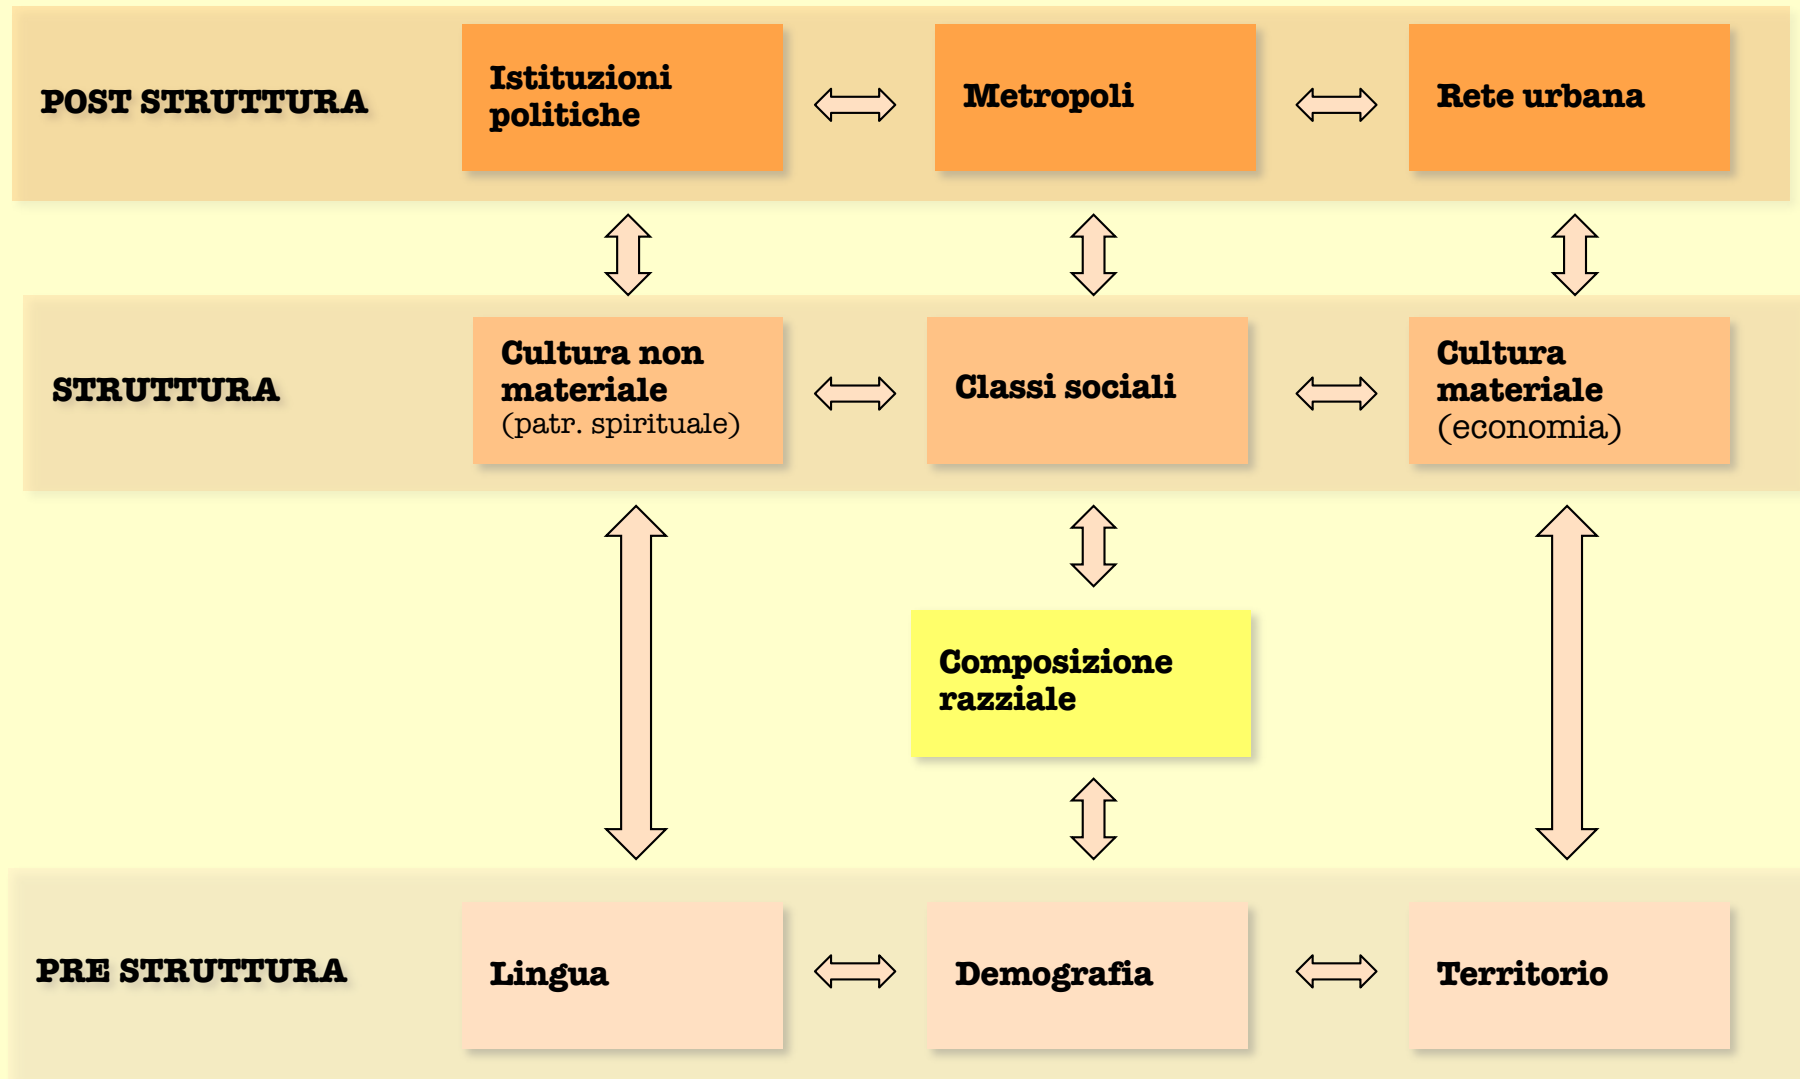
POST STRUTTURA

Istituzioni politiche

Metropoli

Rete urbana

STRUTTURA

Cultura non materiale (patr. spirituale)

Classi sociali

Cultura materiale (economia)

Composizione razziale

PRE STRUTTURA

Lingua

Demografia

Territorio